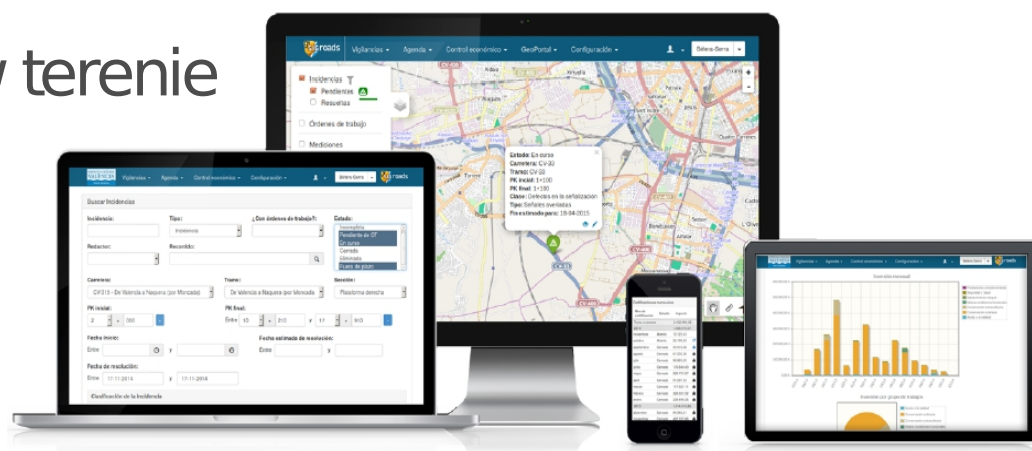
w terenie

roads Vigilancias Agenda Control económico GeoPortal Configuración Bárbara Gerra

Incidencias
Pendientes
Resueltas
Órdenes de trabajo
Mediciones

Estado: En curso
Carretera: CV-30
Tramo: CV-30
PK inicial: 1+100
PK final: 1+180
Clase: Defectos en la señalización
Tipo: Señales oxidadas
Fin estimado para: 19-04-2015

Vigilancias Agenda Control económico Configuración Bárbara Gerra roads

Buscar Incidencias

Incidencia:
Tipo:
Incidencia
¿Con órdenes de trabajo?:
Estado:
Pendiente en OT
En curso
Cerrado
Eliminado
Fuera de plazo
Redactor:
Recorrido:
Carretera:
CV315 - De Valencia a Naquera (por Moncada)
Tramo:
De Valencia a Naquera (por Moncada)
Sección:
Plataforma derecha
PK inicial:
2 + 300
PK final:
Entre 13 + 210 y 17 + 510
Fecha inicio:
Entre y
Fecha estimada de resolución:
Entre y
Fecha de resolución:
Entre 17-11-2014 y 17-11-2014
Clasificación de la incidencia

Calificaciones mensuales

Evolución mensual
Inversión por grupos de trabajo